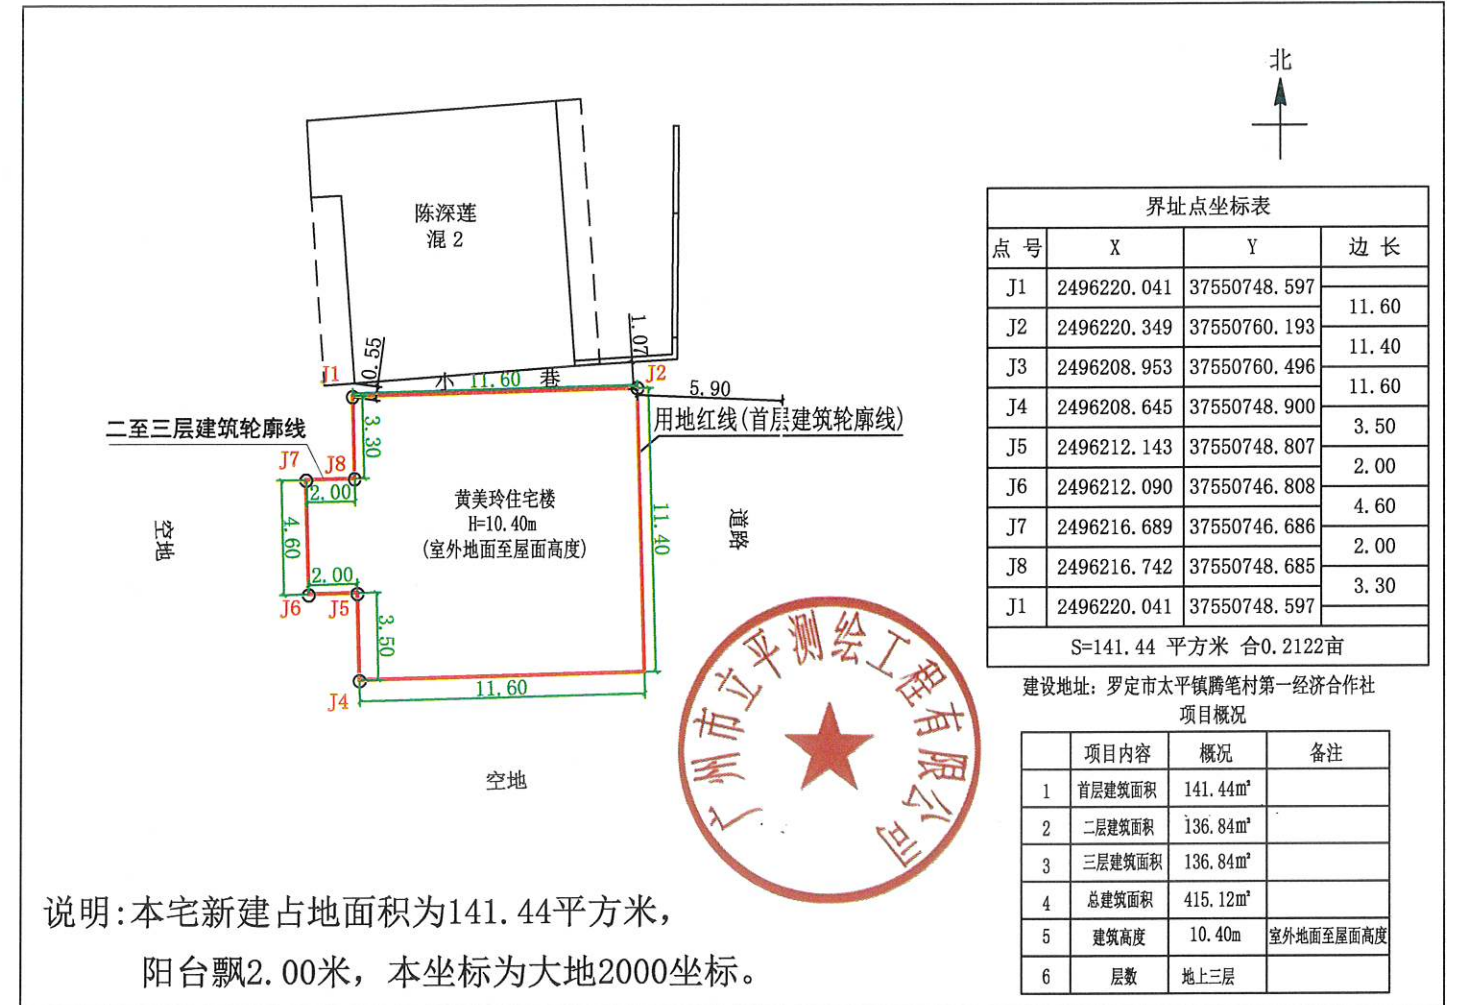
北

陈深莲
混 2

0.55
1.07
J1
J2
小 11.60 巷
5.90
用地红线(首层建筑轮廓线)
二至三层建筑轮廓线
3.30
J7
J8
2.00
黄美玲住宅楼
H=10.40m
(室外地面至屋面高度)
4.60
11.40
道路
空地
2.00
J6
J5
3.50
J4
11.60
空地

界址点坐标表

| 点 号 | X | Y | 边 长 |
|---|---|---|---|
| J1 | 2496220.041 | 37550748.597 | |
| | | | 11.60 |
| J2 | 2496220.349 | 37550760.193 | |
| | | | 11.40 |
| J3 | 2496208.953 | 37550760.496 | |
| | | | 11.60 |
| J4 | 2496208.645 | 37550748.900 | |
| | | | 3.50 |
| J5 | 2496212.143 | 37550748.807 | |
| | | | 2.00 |
| J6 | 2496212.090 | 37550746.808 | |
| | | | 4.60 |
| J7 | 2496216.689 | 37550746.686 | |
| | | | 2.00 |
| J8 | 2496216.742 | 37550748.685 | |
| | | | 3.30 |
| J1 | 2496220.041 | 37550748.597 | |

S=141.44 平方米 合0.2122亩

建设地址：罗定市太平镇腾笔村第一经济合作社
项目概况

| | 项目内容 | 概况 | 备注 |
|---|---|---|---|
| 1 | 首层建筑面积 | 141.44m² | |
| 2 | 二层建筑面积 | 136.84m² | |
| 3 | 三层建筑面积 | 136.84m² | |
| 4 | 总建筑面积 | 415.12m² | |
| 5 | 建筑高度 | 10.40m | 室外地面至屋面高度 |
| 6 | 层数 | 地上三层 | |

广州市立平测绘工程有限公司

说明：本宅新建占地面积为141.44平方米，阳台飘2.00米，本坐标为大地2000坐标。